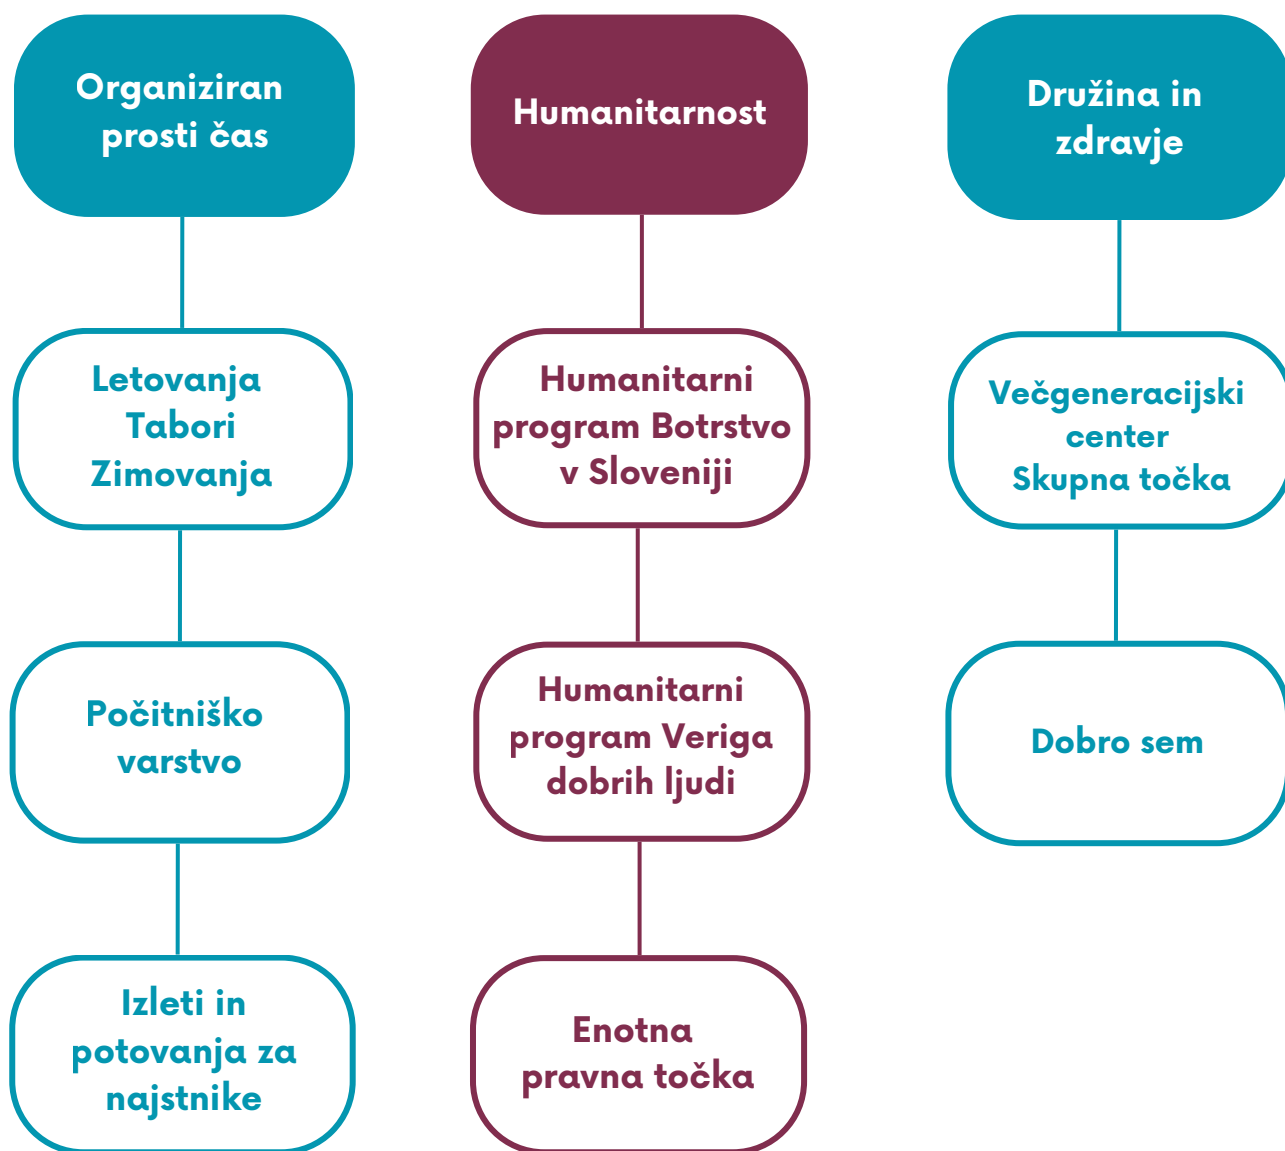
Organiziran prosti čas

Letovanja
Tabori
Zimovanja

Počitniško varstvo

Izleti in potovanja za najstnike

Humanitarnost

Humanitarni program Botrstvo v Sloveniji

Humanitarni program Veriga dobrih ljudi

Enotna pravna točka

Družina in zdravje

Večgeneracijski center
Skupna točka

Dobro sem